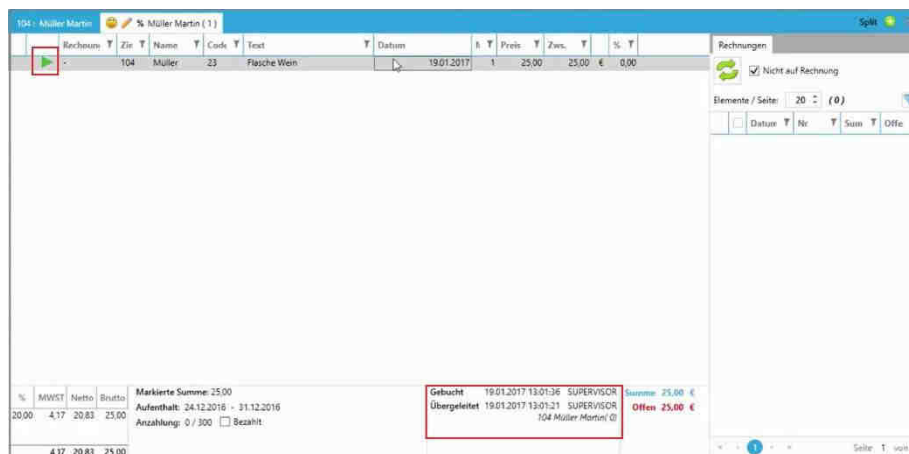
104 : Müller Martin | % Müller Martin ( 1 ) | Split

| | Rechnum | Zir | Name | Code | Text | Datum | | A | Preis | Zws. | | % |
|---|---|---|---|---|---|---|---|---|---|---|---|---|
| ▶ | - | 104 | Müller | 23 | Flasche Wein | | 19.01.2017 | 1 | 25,00 | 25,00 | € | 0,00 |

Rechnungen

Nicht auf Rechnung

Elemente / Seite: 20 (0)

| | Datum | Nr | Sum | Offe |
|---|---|---|---|---|

| % | MWST | Netto | Brutto |
|---|---|---|---|
| 20,00 | 4,17 | 20,83 | 25,00 |
| | 4,17 | 20,83 | 25,00 |

Markierte Summe: 25,00
Aufenthalt: 24.12.2016 - 31.12.2016
Anzahlung: 0 / 300 Bezahlt

Gebucht 19.01.2017 13:01:36 SUPERVISOR
Übergeleitet 19.01.2017 13:01:21 SUPERVISOR
104 Müller Martin( 0)

Summe 25,00 €
Offen 25,00 €

1 Seite 1 von